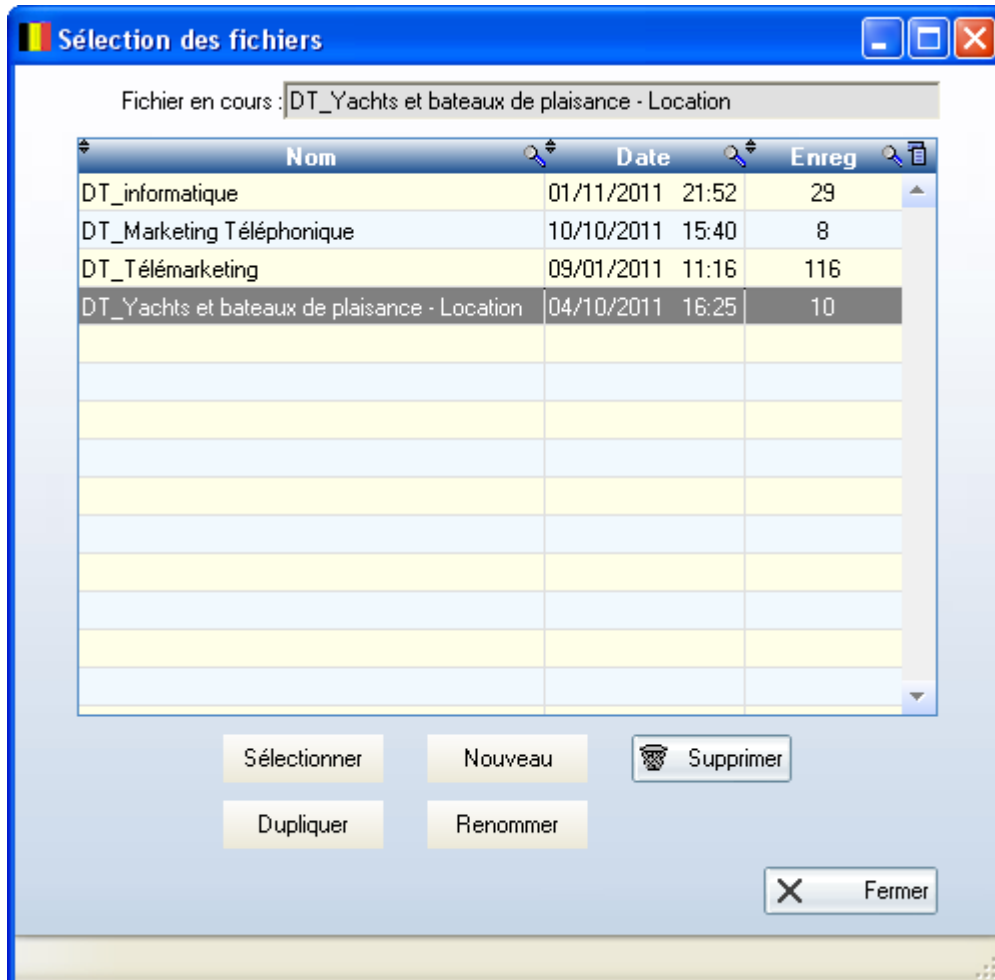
Sélection des fichiers

Fichier en cours : DT_Yachts et bateaux de plaisance - Location

| Nom | Date | Enreg |
|---|---|---|
| DT_informatique | 01/11/2011 21:52 | 29 |
| DT_Marketing Téléphonique | 10/10/2011 15:40 | 8 |
| DT_Télémarketing | 09/01/2011 11:16 | 116 |
| DT_Yachts et bateaux de plaisance - Location | 04/10/2011 16:25 | 10 |

Sélectionner
Nouveau
Supprimer
Dupliquer
Renommer
Fermer